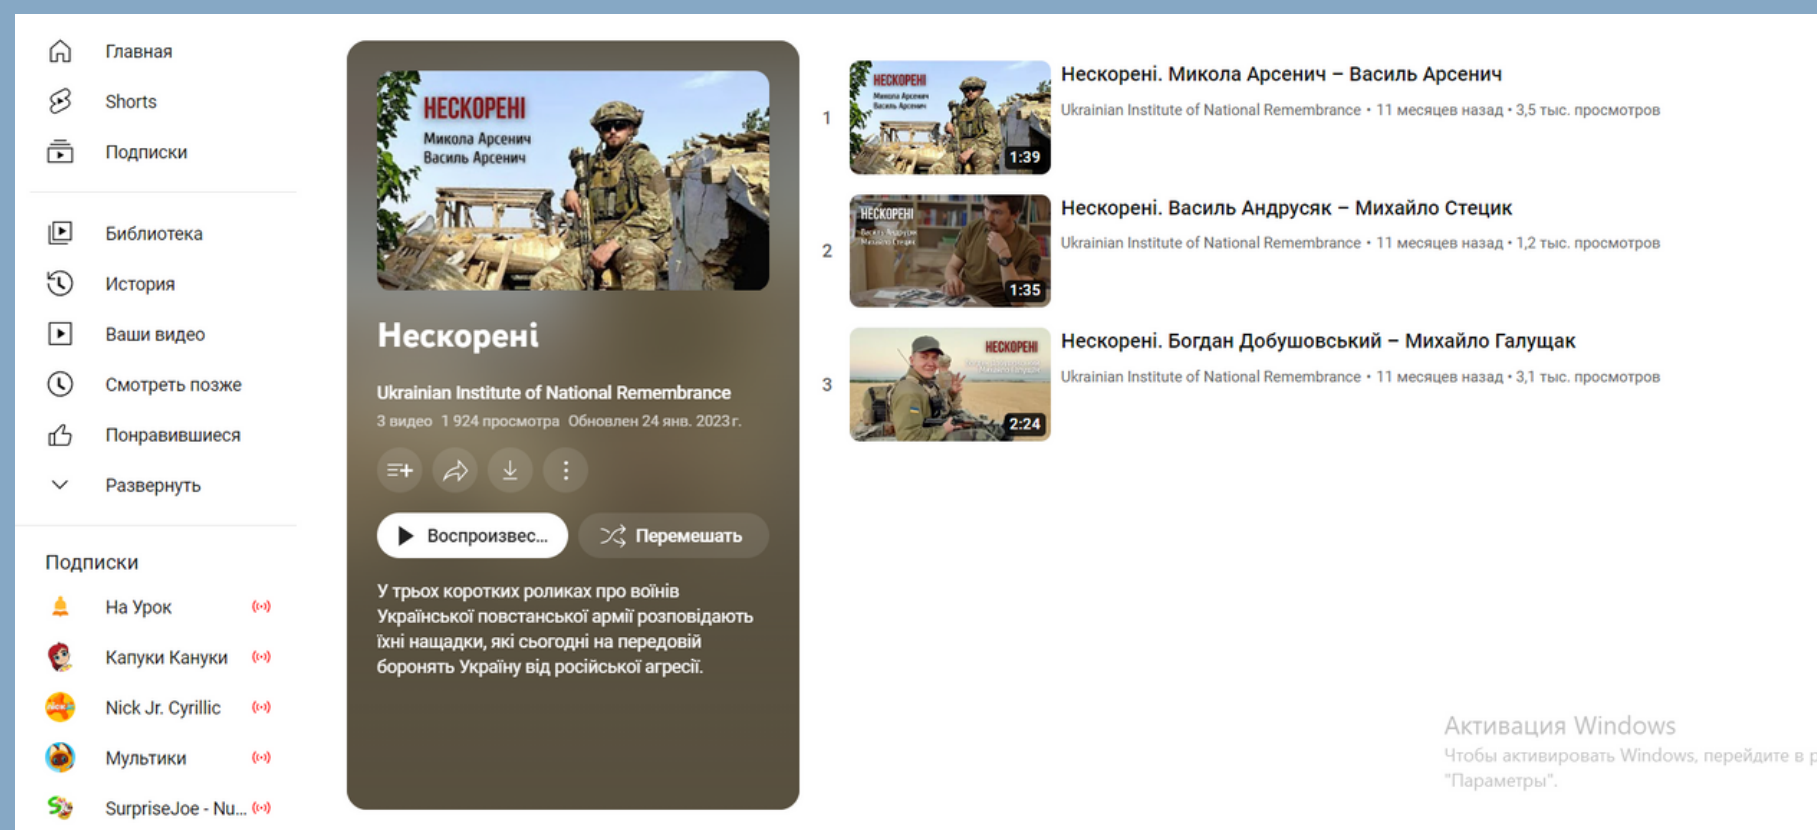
Главная
Shorts
Подписки
Библиотека
История
Ваши видео
Смотреть позже
Понравившиеся
Развернуть
Подписки
На Урок
Капуки Кануки
Nick Jr. Cyrillic
Мультики
SurpriseJoe - Nu...

НЕСКОРЕНІ
Микола Арсенич
Василь Арсенич

Нескорені
Ukrainian Institute of National Remembrance
3 видео 1 924 просмотра Обновлен 24 янв. 2023 г.
Воспроизвес...
Перемешать
У трьох коротких роликах про воїнів Української повстанської армії розповідають їхні нащадки, які сьогодні на передовій боронять Україну від російської агресії.

1
НЕСКОРЕНІ
1:39
Нескорені. Микола Арсенич – Василь Арсенич
Ukrainian Institute of National Remembrance • 11 месяцев назад • 3,5 тыс. просмотров

2
НЕСКОРЕНІ
1:35
Нескорені. Василь Андрусяк – Михайло Стецик
Ukrainian Institute of National Remembrance • 11 месяцев назад • 1,2 тыс. просмотров

3
НЕСКОРЕНІ
2:24
Нескорені. Богдан Добушовський – Михайло Галущак
Ukrainian Institute of National Remembrance • 11 месяцев назад • 3,1 тыс. просмотров

Активация Windows
Чтобы активировать Windows, перейдите в р
"Параметры".